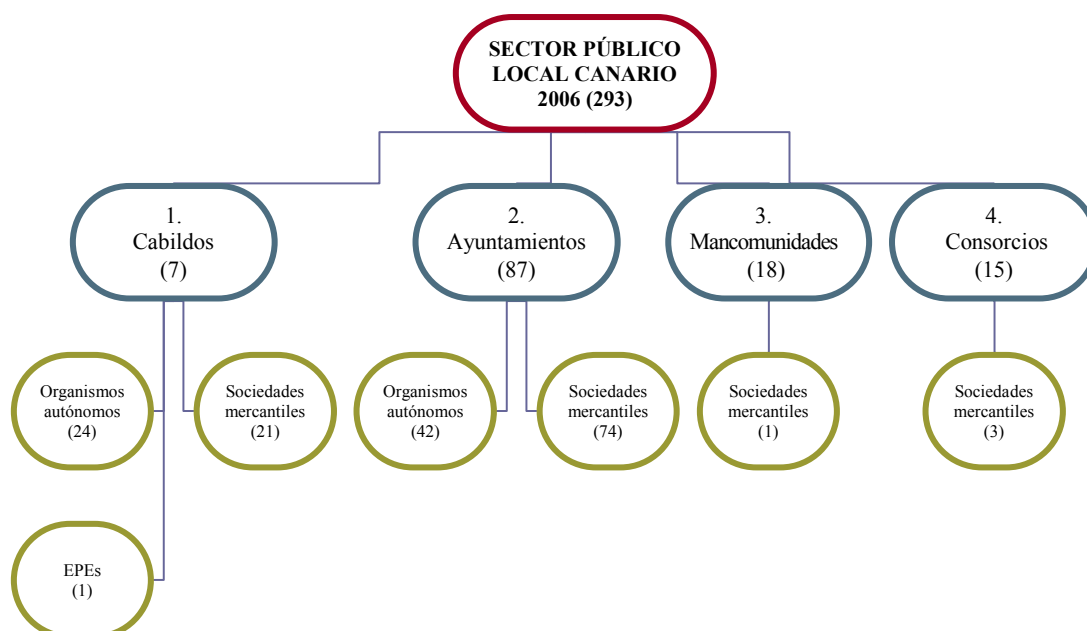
SECTOR PÚBLICO LOCAL CANARIO 2006 (293)

1. Cabildos (7)

2. Ayuntamientos (87)

3. Mancomunidades (18)

4. Consorcios (15)

Organismos autónomos (24)

Sociedades mercantiles (21)

Organismos autónomos (42)

Sociedades mercantiles (74)

Sociedades mercantiles (1)

Sociedades mercantiles (3)

EPEs (1)